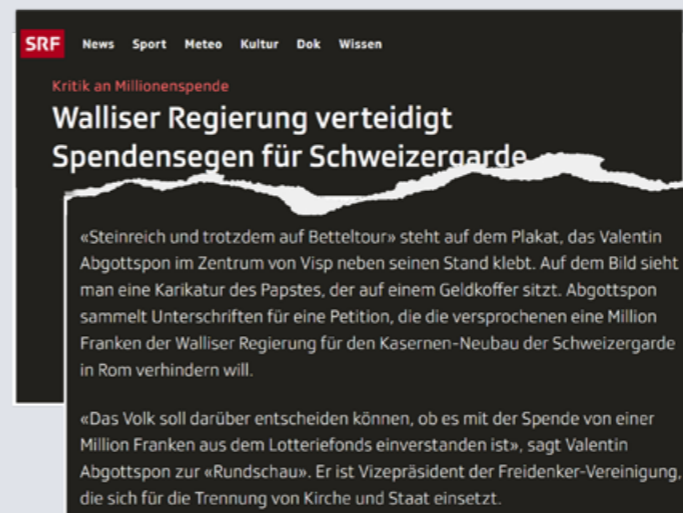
SRF News Sport Meteo Kultur Dok Wissen

Kritik an Millionenspende

Walliser Regierung verteidigt Spendensegen für Schweizergarde

«Steinreich und trotzdem auf Betteltour» steht auf dem Plakat, das Valentin Abgottspon im Zentrum von Visp neben seinen Stand klebt. Auf dem Bild sieht man eine Karikatur des Papstes, der auf einem Geldkoffer sitzt. Abgottspon sammelt Unterschriften für eine Petition, die die versprochenen eine Million Franken der Walliser Regierung für den Kasernen-Neubau der Schweizergarde in Rom verhindern will.

«Das Volk soll darüber entscheiden können, ob es mit der Spende von einer Million Franken aus dem Lotteriefonds einverstanden ist», sagt Valentin Abgottspon zur «Rundschau». Er ist Vizepräsident der Freidenker-Vereinigung, die sich für die Trennung von Kirche und Staat einsetzt.